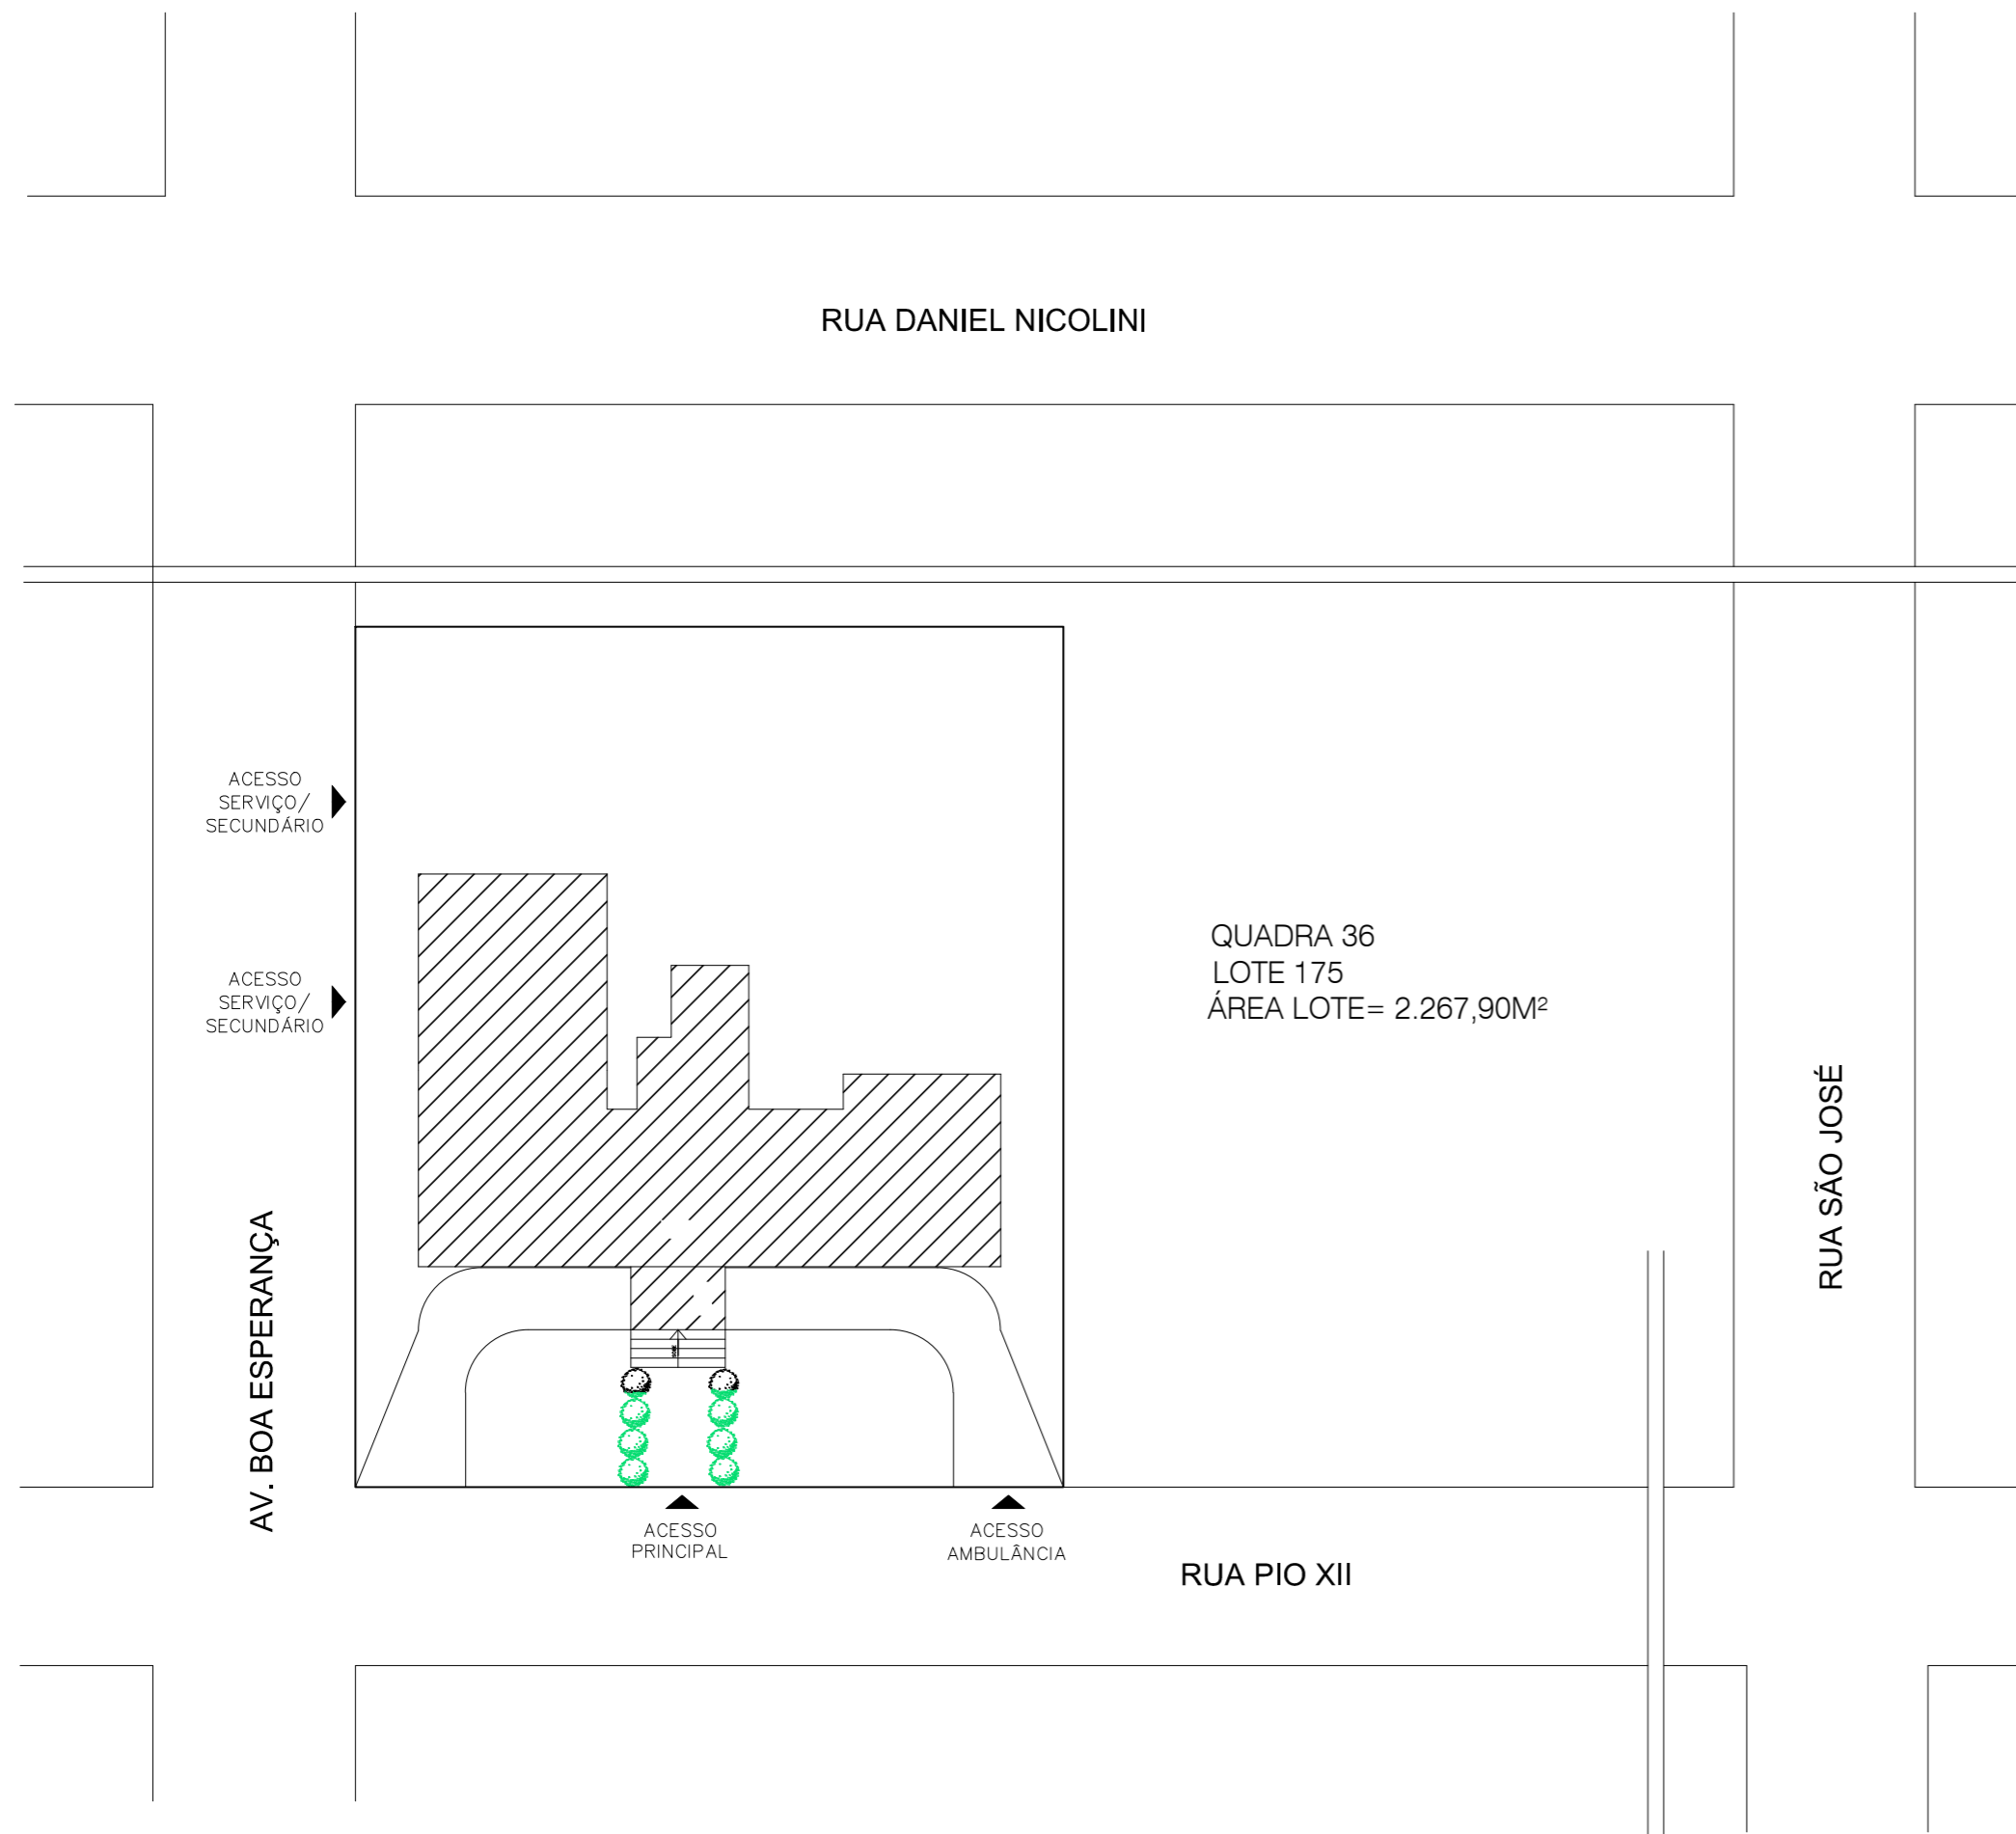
RUA DANIEL NICOLINI

ACESSO SERVIÇO/ SECUNDÁRIO

ACESSO SERVIÇO/ SECUNDÁRIO

QUADRA 36
LOTE 175
ÁREA LOTE= 2.267,90M²

RUA SÃO JOSÉ

AV. BOA ESPERANÇA

ACESSO PRINCIPAL

ACESSO AMBULÂNCIA

RUA PIO XII